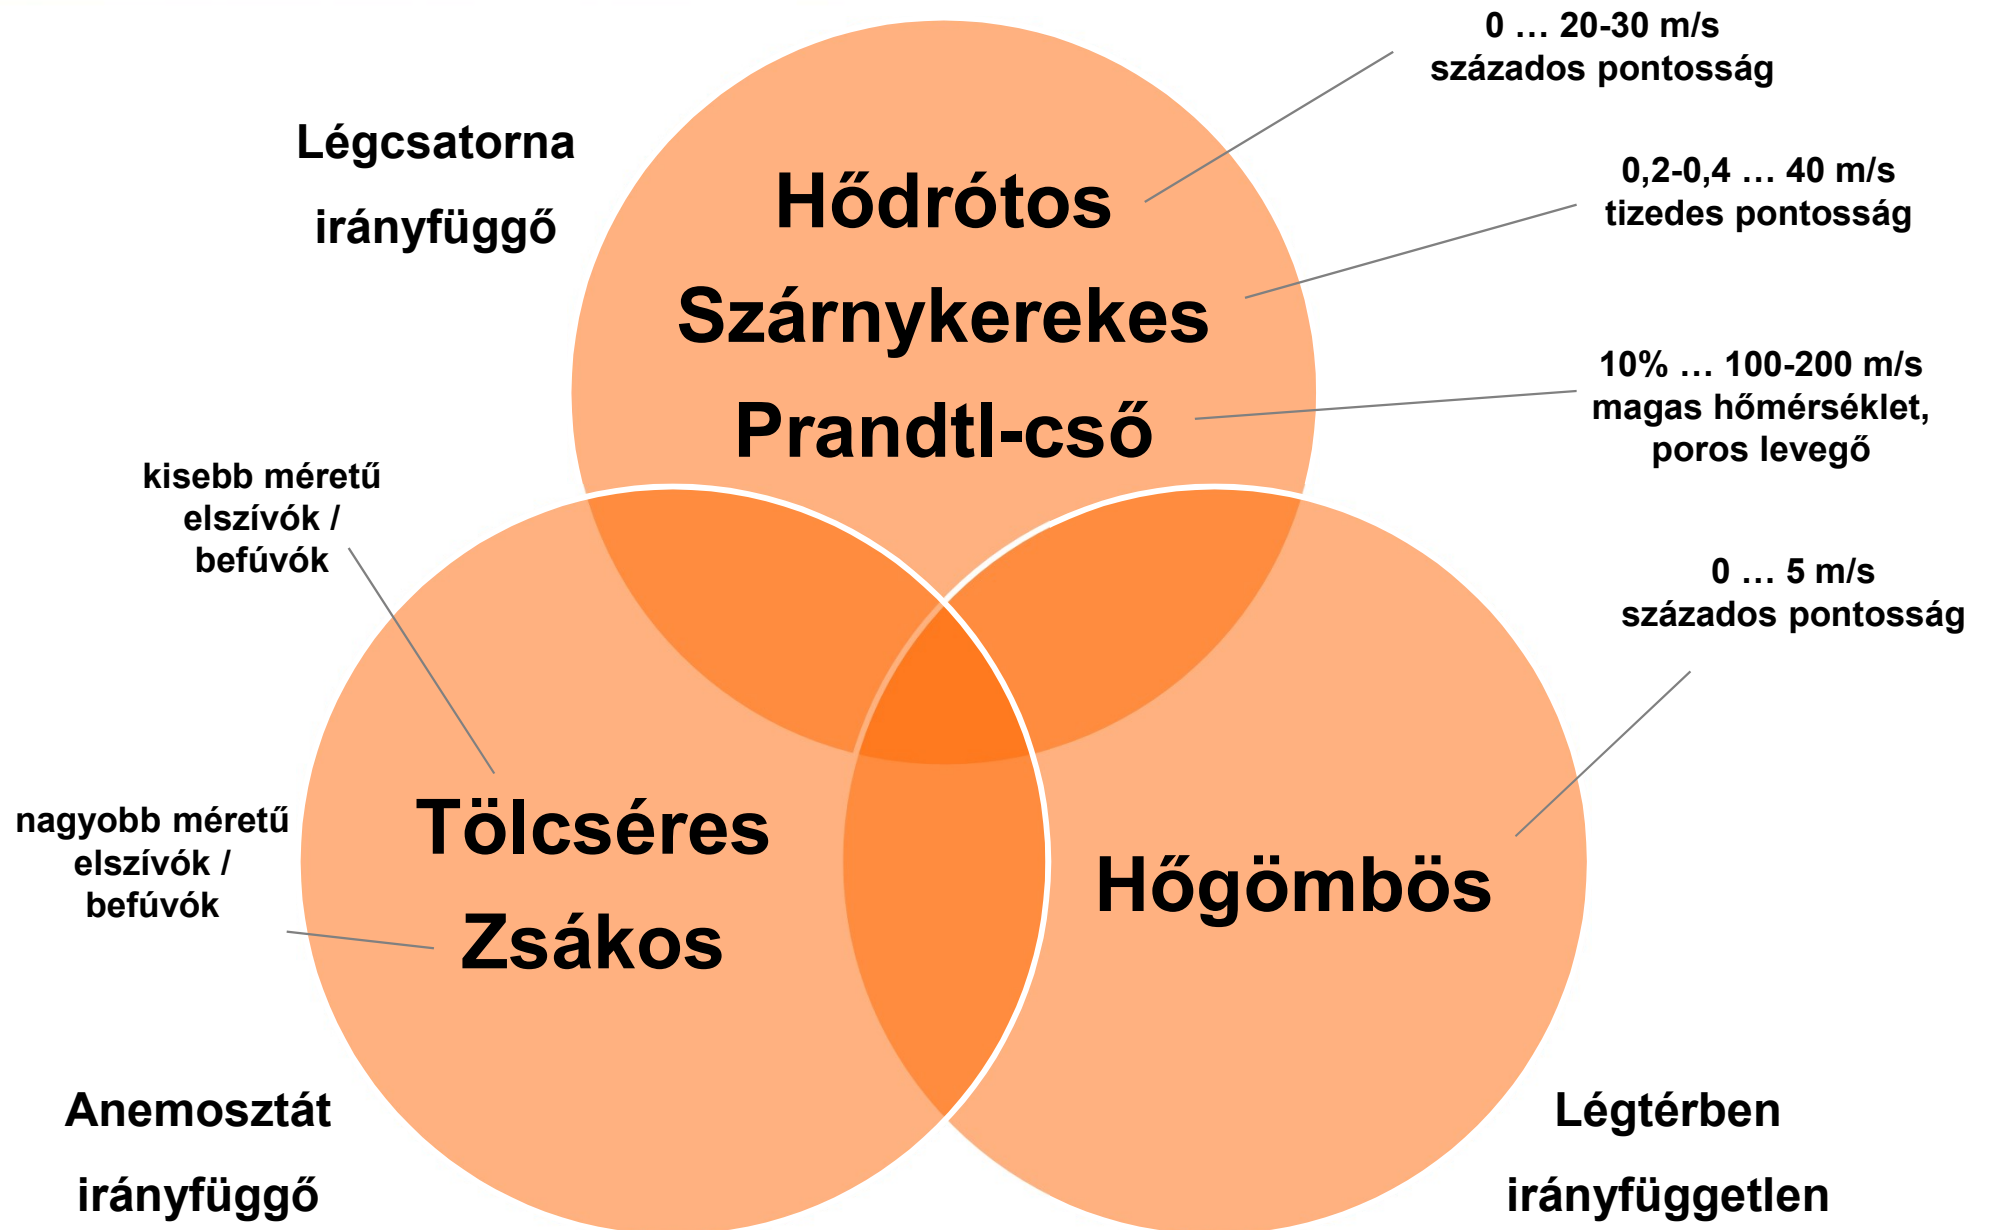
0 … 20-30 m/s
százados pontosság

Légcsatorna
irányfüggő

Hődrótos
Szárnykerekes
Prandtl-cső

0,2-0,4 … 40 m/s
tizedes pontosság

10% … 100-200 m/s
magas hőmérséklet,
poros levegő

kisebb méretű
elszívók /
befúvók

0 … 5 m/s
százados pontosság

nagyobb méretű
elszívók /
befúvók

Tölcséres
Zsákos

Hőgömbös

Anemosztát
irányfüggő

Légtérben
irányfüggetlen